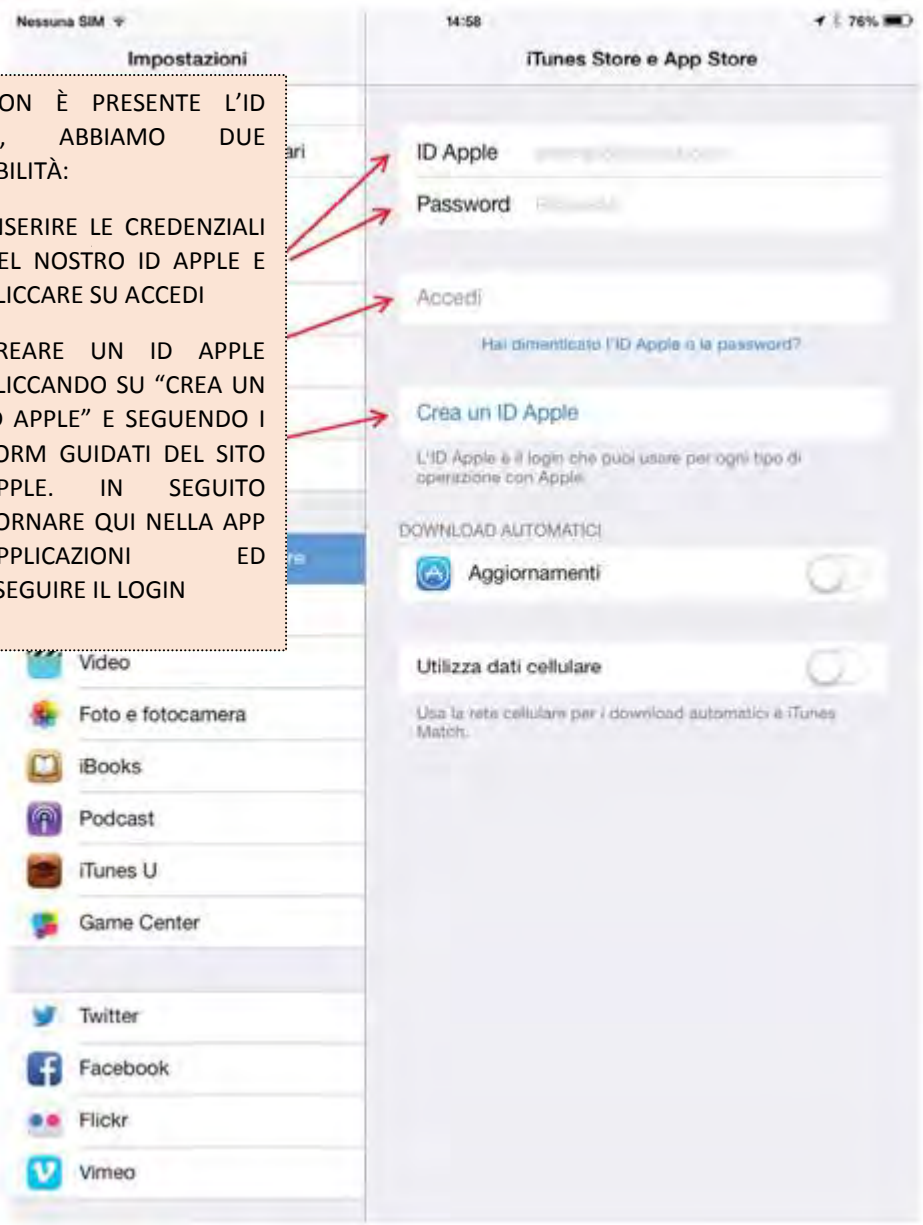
Nessuna SIM
14:58
76%

Impostazioni

iTunes Store e App Store

ON È PRESENTE L'ID , ABBIAMO DUE BILITÀ:

NSERIRE LE CREDENZIALI EL NOSTRO ID APPLE E LICCARE SU ACCEDI

REARE UN ID APPLE LICCANDO SU "CREA UN D APPLE" E SEGUENDO I ORM GUIDATI DEL SITO PPLE. IN SEGUITO ORNARE QUI NELLA APP PPLICAZIONI ED SEGUIRE IL LOGIN

ari

ID Apple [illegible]
Password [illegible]

Accedi

Hai dimenticato l'ID Apple o la password?

Crea un ID Apple

L'ID Apple è il login che puoi usare per ogni tipo di operazione con Apple.

DOWNLOAD AUTOMATICI

Aggiornamenti

Utilizza dati cellulare

Usa la rete cellulare per i download automatici e iTunes Match.

Video
Foto e fotocamera
iBooks
Podcast
iTunes U
Game Center

Twitter
Facebook
Flickr
Vimeo